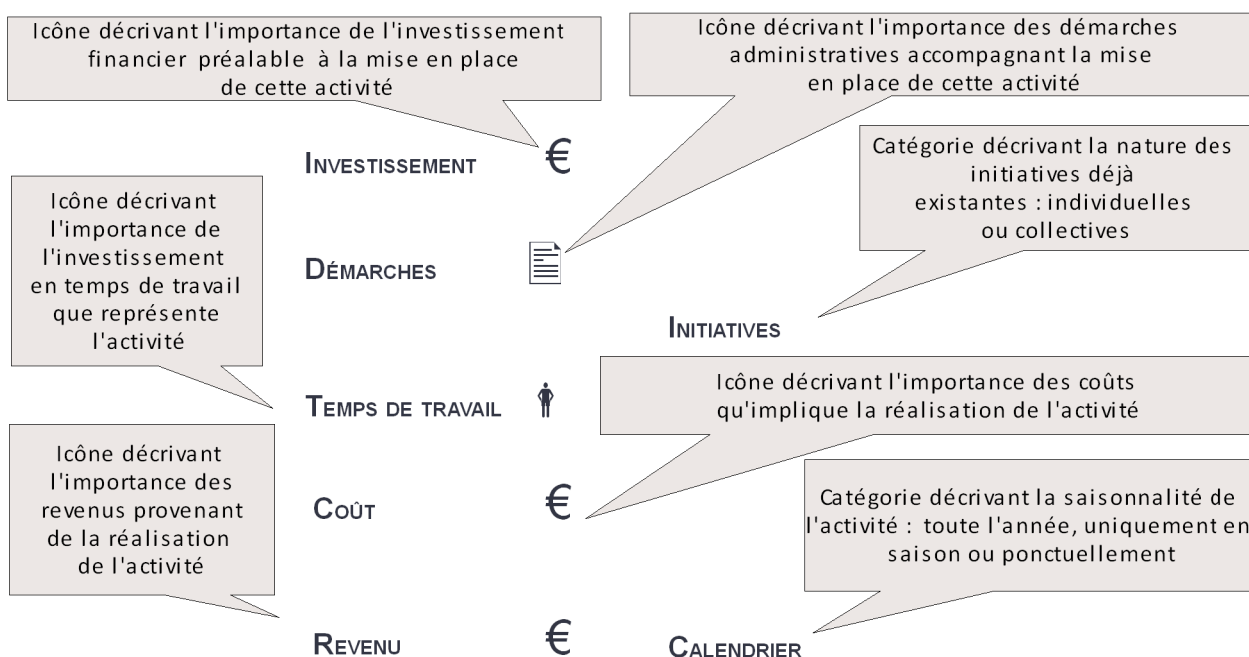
Icône décrivant l'importance de l'investissement financier préalable à la mise en place de cette activité

Icône décrivant l'importance des démarches administratives accompagnant la mise en place de cette activité

INVESTISSEMENT €

Catégorie décrivant la nature des initiatives déjà existantes : individuelles ou collectives

Icône décrivant l'importance de l'investissement en temps de travail que représente l'activité

DÉMARCHES

INITIATIVES

TEMPS DE TRAVAIL

Icône décrivant l'importance des coûts qu'implique la réalisation de l'activité

Icône décrivant l'importance des revenus provenant de la réalisation de l'activité

COÛT €

Catégorie décrivant la saisonnalité de l'activité : toute l'année, uniquement en saison ou ponctuellement

REVENU €

CALENDRIER